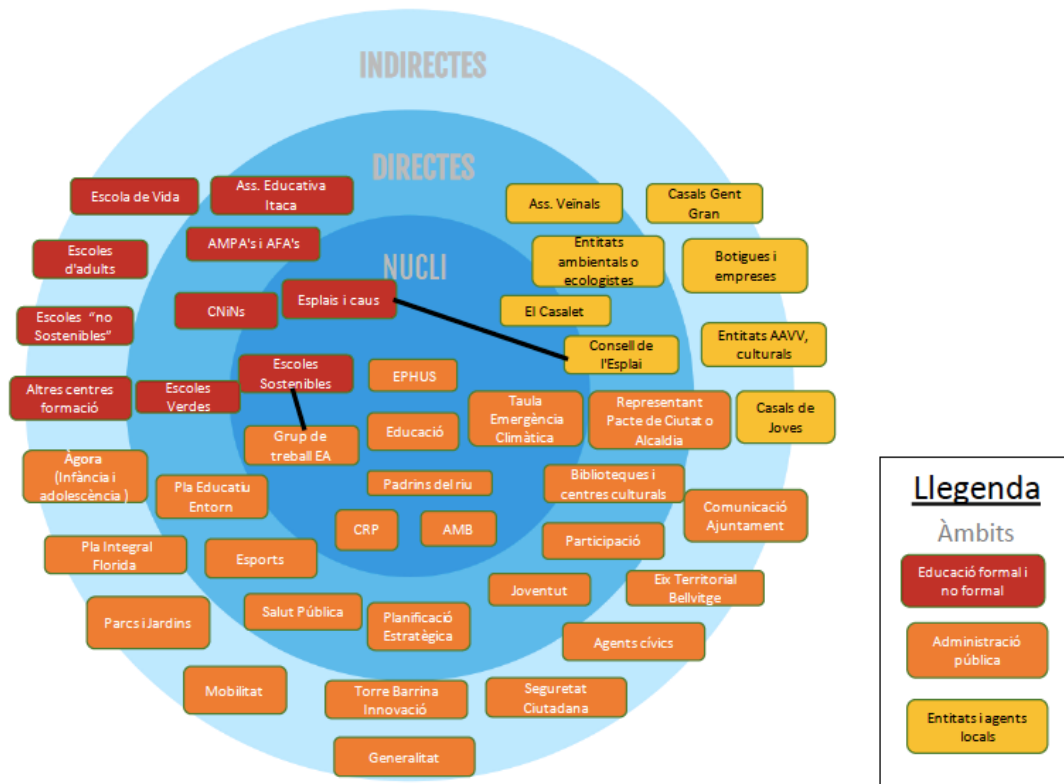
INDIRECTES

DIRECTES

NUCLI

Escola de Vida

Ass. Educativa Itaca

AMPA's i AFA's

Escoles d'adults

Escoles "no Sostenibles"

CNiNs

Esplais i caus

Altres centres formació

Escoles Verdes

Escoles Sostenibles

EPHUS

Grup de treball EA

Educació

Àgora (Infància i adolescència )

Pla Educatiu Entorn

Padrins del riu

CRP

AMB

Pla Integral Florida

Esports

Parcs i Jardins

Salut Pública

Planificació Estratègica

Mobilitat

Torre Barrina Innovació

Generalitat

Ass. Veïnals

Casals Gent Gran

Entitats ambientals o ecologistes

Botigues i empreses

El Casalet

Consell de l'Esplai

Entitats AAVV, culturals

Taula Emergència Climàtica

Representant Pacte de Ciutat o Alcaldia

Casals de Joves

Biblioteques i centres culturals

Comunicació Ajuntament

Participació

Joventut

Eix Territorial Bellvitge

Agents cívics

Seguretat Ciutadana

Llegenda

Àmbits

Educació formal i no formal

Administració pública

Entitats i agents locals